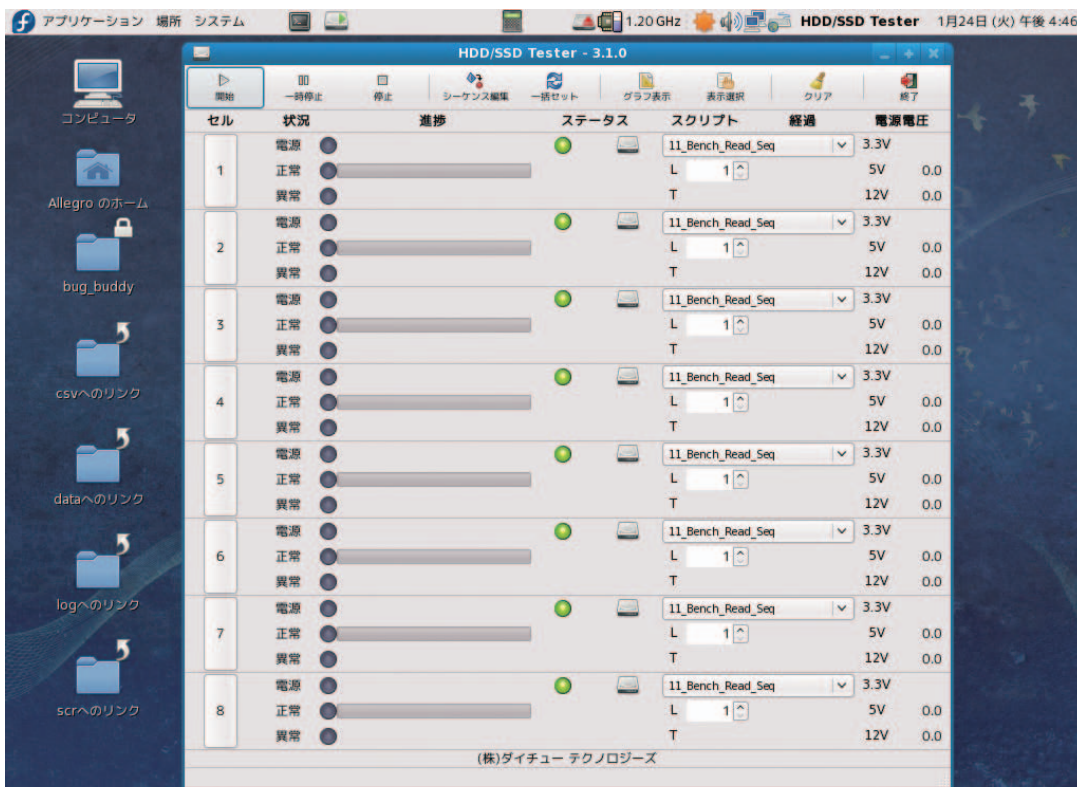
アプリケーション 場所 システム 1.20 GHz HDD/SSD Tester 1月24日 (火) 午後 4:46

コンピュータ
Allegro のホーム
bug_buddy
csvへのリンク
dataへのリンク
logへのリンク
scrへのリンク

HDD/SSD Tester - 3.1.0

開始 一時停止 停止 シーケンス編集 一括セット グラフ表示 表示選択 クリア 終了

| セル | 状況 | 進捗 | ステータス | スクリプト | 経過 | 電源電圧 | |
|---|---|---|---|---|---|---|---|
| 1 | 電源 | | | 11_Bench_Read_Seq | | 3.3V | |
| | 正常 | | | L 1 | | 5V | 0.0 |
| | 異常 | | | T | | 12V | 0.0 |
| 2 | 電源 | | | 11_Bench_Read_Seq | | 3.3V | |
| | 正常 | | | L 1 | | 5V | 0.0 |
| | 異常 | | | T | | 12V | 0.0 |
| 3 | 電源 | | | 11_Bench_Read_Seq | | 3.3V | |
| | 正常 | | | L 1 | | 5V | 0.0 |
| | 異常 | | | T | | 12V | 0.0 |
| 4 | 電源 | | | 11_Bench_Read_Seq | | 3.3V | |
| | 正常 | | | L 1 | | 5V | 0.0 |
| | 異常 | | | T | | 12V | 0.0 |
| 5 | 電源 | | | 11_Bench_Read_Seq | | 3.3V | |
| | 正常 | | | L 1 | | 5V | 0.0 |
| | 異常 | | | T | | 12V | 0.0 |
| 6 | 電源 | | | 11_Bench_Read_Seq | | 3.3V | |
| | 正常 | | | L 1 | | 5V | 0.0 |
| | 異常 | | | T | | 12V | 0.0 |
| 7 | 電源 | | | 11_Bench_Read_Seq | | 3.3V | |
| | 正常 | | | L 1 | | 5V | 0.0 |
| | 異常 | | | T | | 12V | 0.0 |
| 8 | 電源 | | | 11_Bench_Read_Seq | | 3.3V | |
| | 正常 | | | L 1 | | 5V | 0.0 |
| | 異常 | | | T | | 12V | 0.0 |

(株)ダイチュー テクノロジーズ